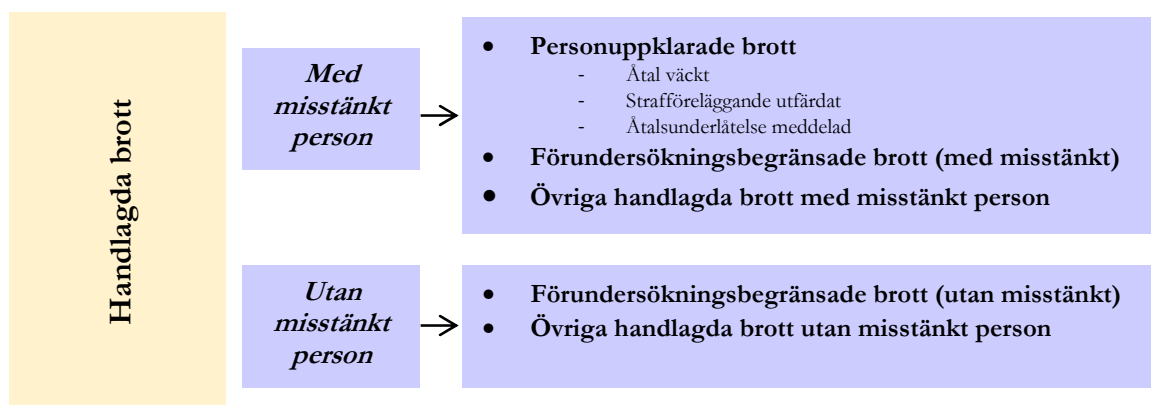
Handlagda brott

Med misstänkt person

- Personuppklarade brott
  - Åtal väckt
  - Strafföreläggande utfärdat
  - Åtalsunderlåtelse meddelad
- Förundersökningsbegränsade brott (med misstänkt)
- Övriga handlagda brott med misstänkt person

Utan misstänkt person

- Förundersökningsbegränsade brott (utan misstänkt)
- Övriga handlagda brott utan misstänkt person